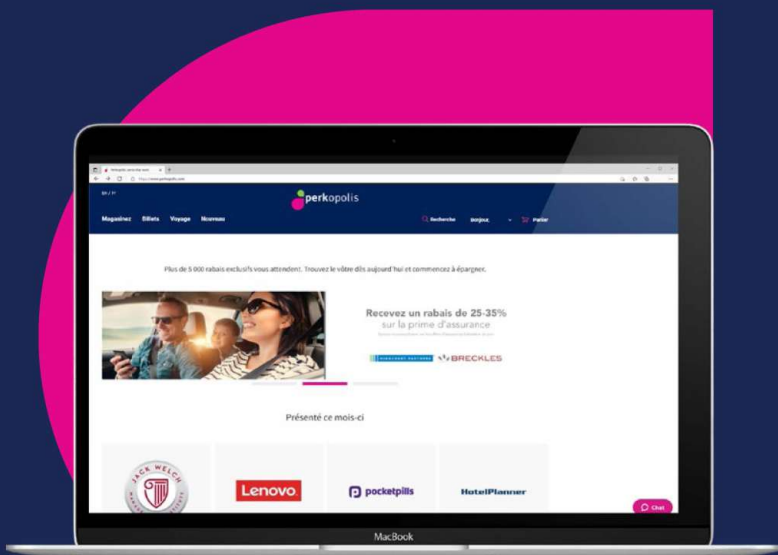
EN / FR

perkopolis

Magasinez Billets Voyage Nouveau

Recherche Bonjour, Panier

Plus de 5 000 rabais exclusifs vous attendent. Trouvez le vôtre dès aujourd'hui et commencez à épargner.

Recevez un rabais de 25-35%
sur la prime d'assurance

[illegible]

BRECKLES

Présenté ce mois-ci

JACK WELCH

Lenovo

pocketpills

HotelPlanner

Chat

MacBook